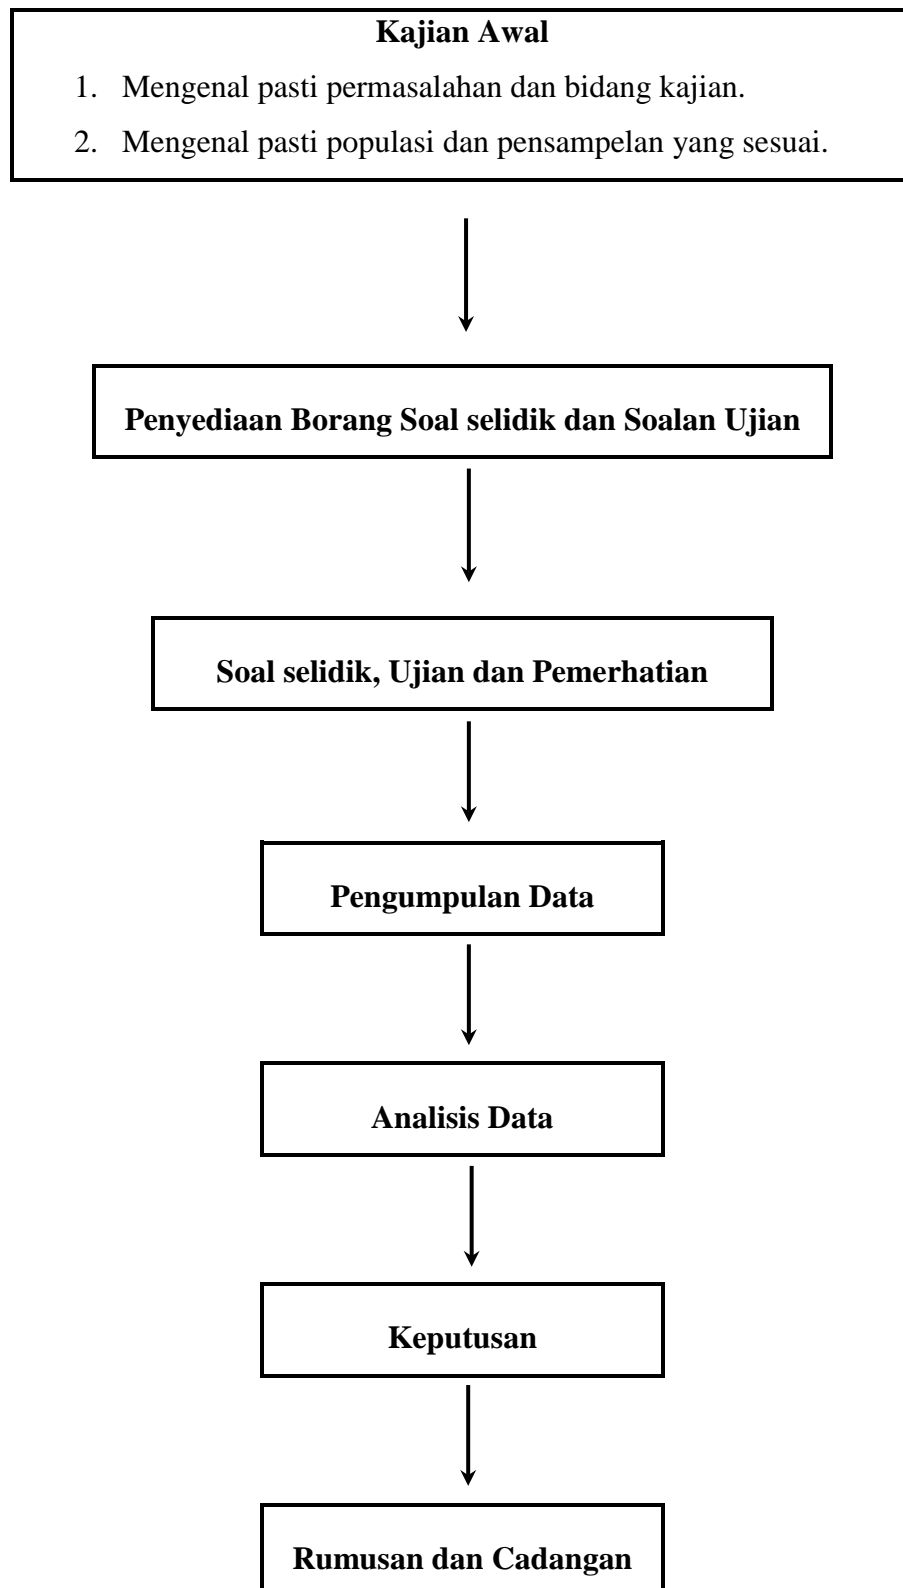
Kajian Awal

1. Mengenal pasti permasalahan dan bidang kajian.
2. Mengenal pasti populasi dan pensampelan yang sesuai.

Penyediaan Borang Soal selidik dan Soalan Ujian

Soal selidik, Ujian dan Pemerhatian

Pengumpulan Data

Analisis Data

Keputusan

Rumusan dan Cadangan